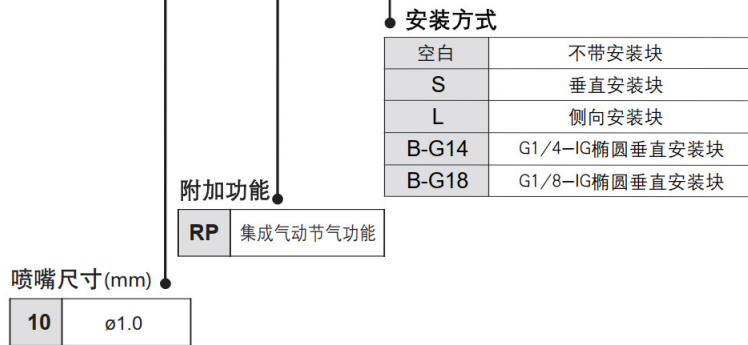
安装方式

| 空白 | 不带安装块 |
|---|---|
| S | 垂直安装块 |
| L | 侧向安装块 |
| B-G14 | G1/4-IG椭圆垂直安装块 |
| B-G18 | G1/8-IG椭圆垂直安装块 |

附加功能

| RP | 集成气动节气功能 |
|---|---|

喷嘴尺寸(mm)

| 10 | ø1.0 |
|---|---|